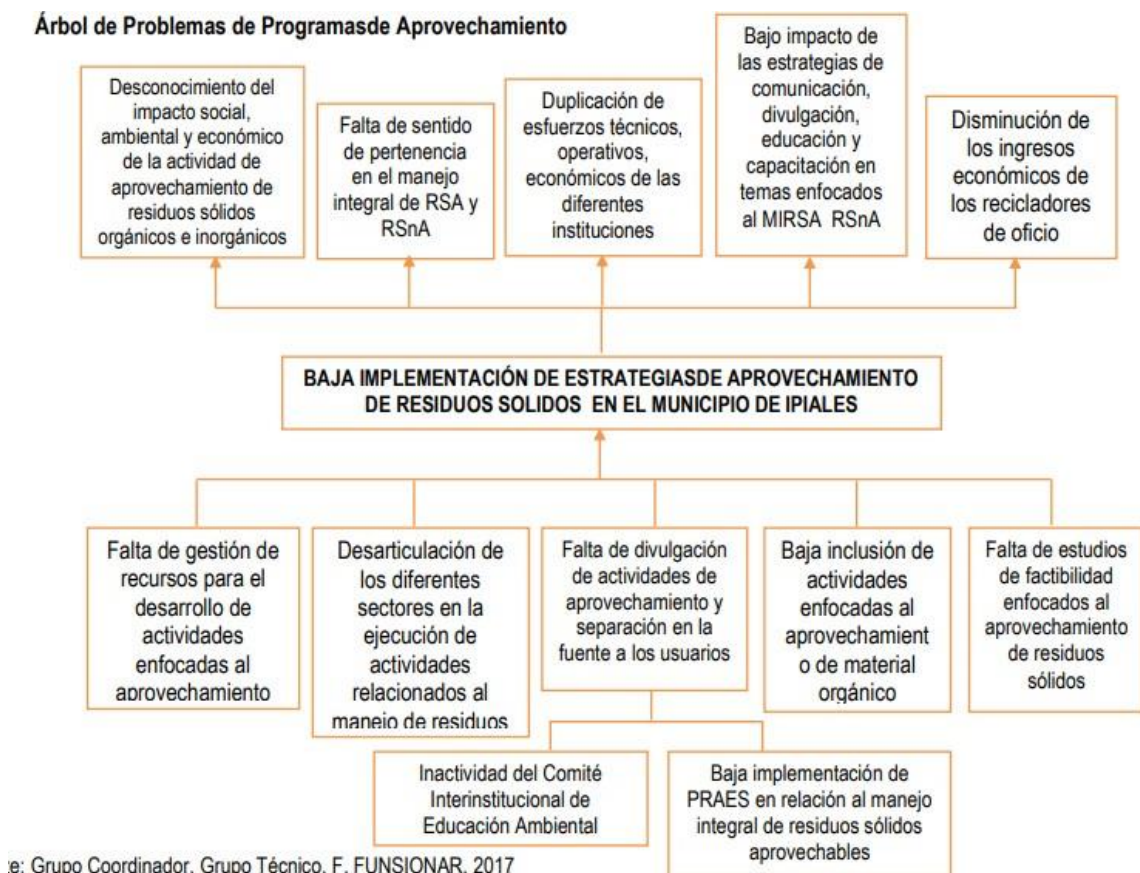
Árbol de Problemas de Programasde Aprovechamiento

Desconocimiento del impacto social, ambiental y económico de la actividad de aprovechamiento de residuos sólidos orgánicos e inorgánicos

Falta de sentido de pertenencia en el manejo integral de RSA y RSnA

Duplicación de esfuerzos técnicos, operativos, económicos de las diferentes instituciones

Bajo impacto de las estrategias de comunicación, divulgación, educación y capacitación en temas enfocados al MIRSA RSnA

Disminución de los ingresos económicos de los recicladores de oficio

BAJA IMPLEMENTACIÓN DE ESTRATEGIASDE APROVECHAMIENTO DE RESIDUOS SOLIDOS EN EL MUNICIPIO DE IPIALES

Falta de gestión de recursos para el desarrollo de actividades enfocadas al aprovechamiento

Desarticulación de los diferentes sectores en la ejecución de actividades relacionados al manejo de residuos

Falta de divulgación de actividades de aprovechamiento y separación en la fuente a los usuarios

Baja inclusión de actividades enfocadas al aprovechamient o de material orgánico

Falta de estudios de factibilidad enfocados al aprovechamiento de residuos sólidos

Inactividad del Comité Interinstitucional de Educación Ambiental

Baja implementación de PRAES en relación al manejo integral de residuos sólidos aprovechables

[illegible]e: Grupo Coordinador, Grupo Técnico, F. FUNSIONAR, 2017